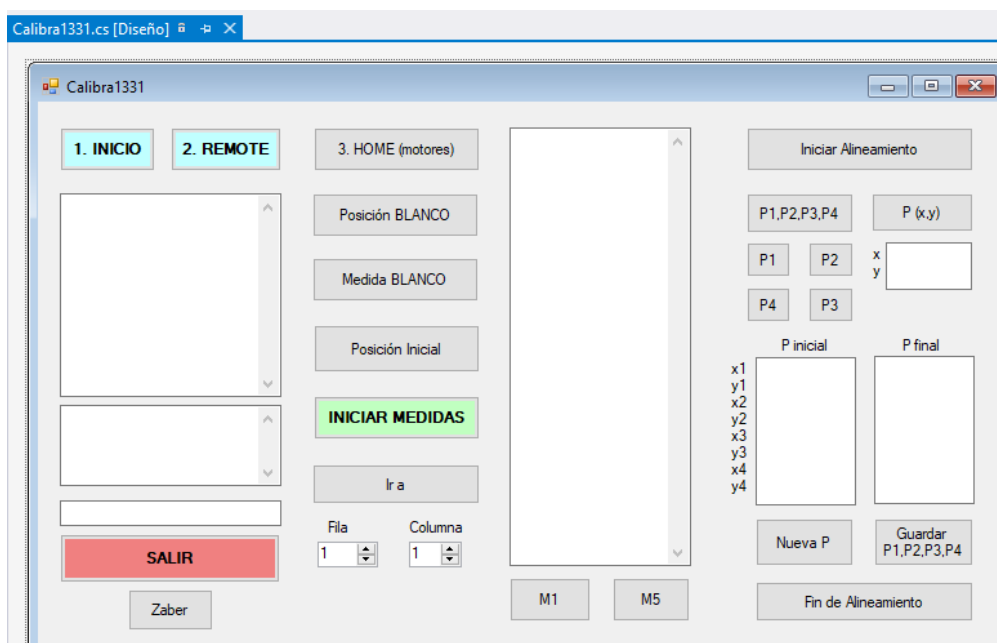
Calibra1331.cs [Diseño]

Calibra1331

1. INICIO

2. REMOTE

3. HOME (motores)

Posición BLANCO

Medida BLANCO

Posición Inicial

INICIAR MEDIDAS

Ir a

Fila

1

Columna

1

SALIR

Zaber

M1

M5

Iniciar Alineamiento

P1,P2,P3,P4

P (x,y)

P1

P2

x
y

P4

P3

P inicial

P final

x1
y1
x2
y2
x3
y3
x4
y4

Nueva P

Guardar P1,P2,P3,P4

Fin de Alineamiento